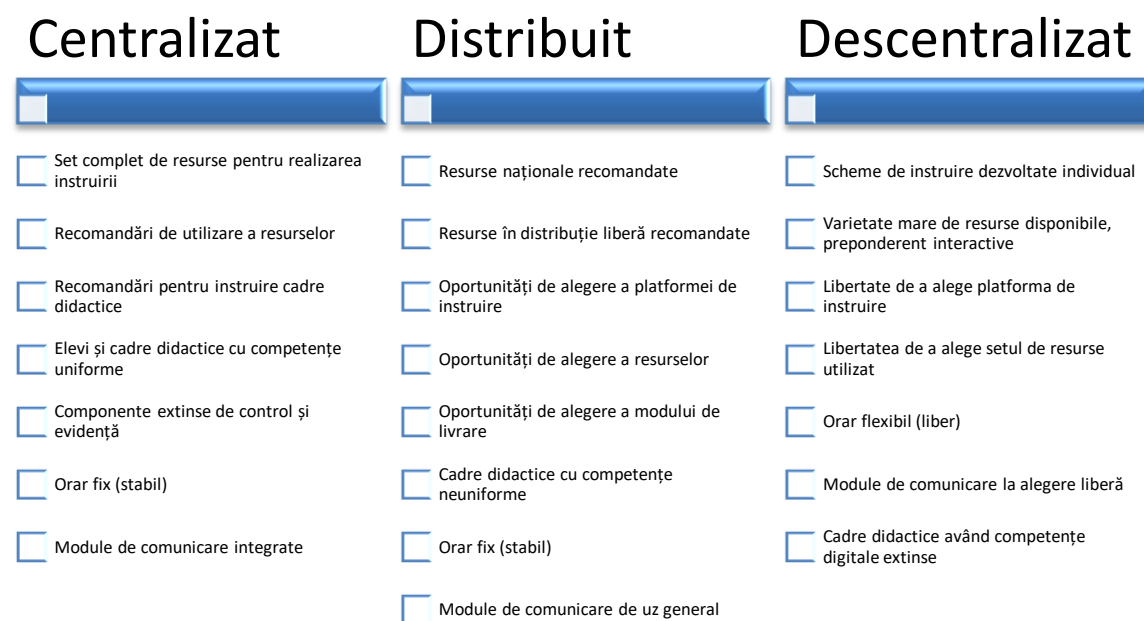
Centralizat

Set complet de resurse pentru realizarea instruirii

Recomandări de utilizare a resurselor

Recomandări pentru instruire cadre didactice

Elevi și cadre didactice cu competențe uniforme

Componente extinse de control și evidență

Orar fix (stabil)

Module de comunicare integrate

Distribuit

Resurse naționale recomandate

Resurse în distribuție liberă recomandate

Oportunități de alegere a platformei de instruire

Oportunități de alegere a resurselor

Oportunități de alegere a modului de livrare

Cadre didactice cu competențe neuniforme

Orar fix (stabil)

Module de comunicare de uz general

Descentralizat

Scheme de instruire dezvoltate individual

Varietate mare de resurse disponibile, preponderent interactive

Libertate de a alege platforma de instruire

Libertatea de a alege setul de resurse utilizat

Orar flexibil (liber)

Module de comunicare la alegere liberă

Cadre didactice având competențe digitale extinse